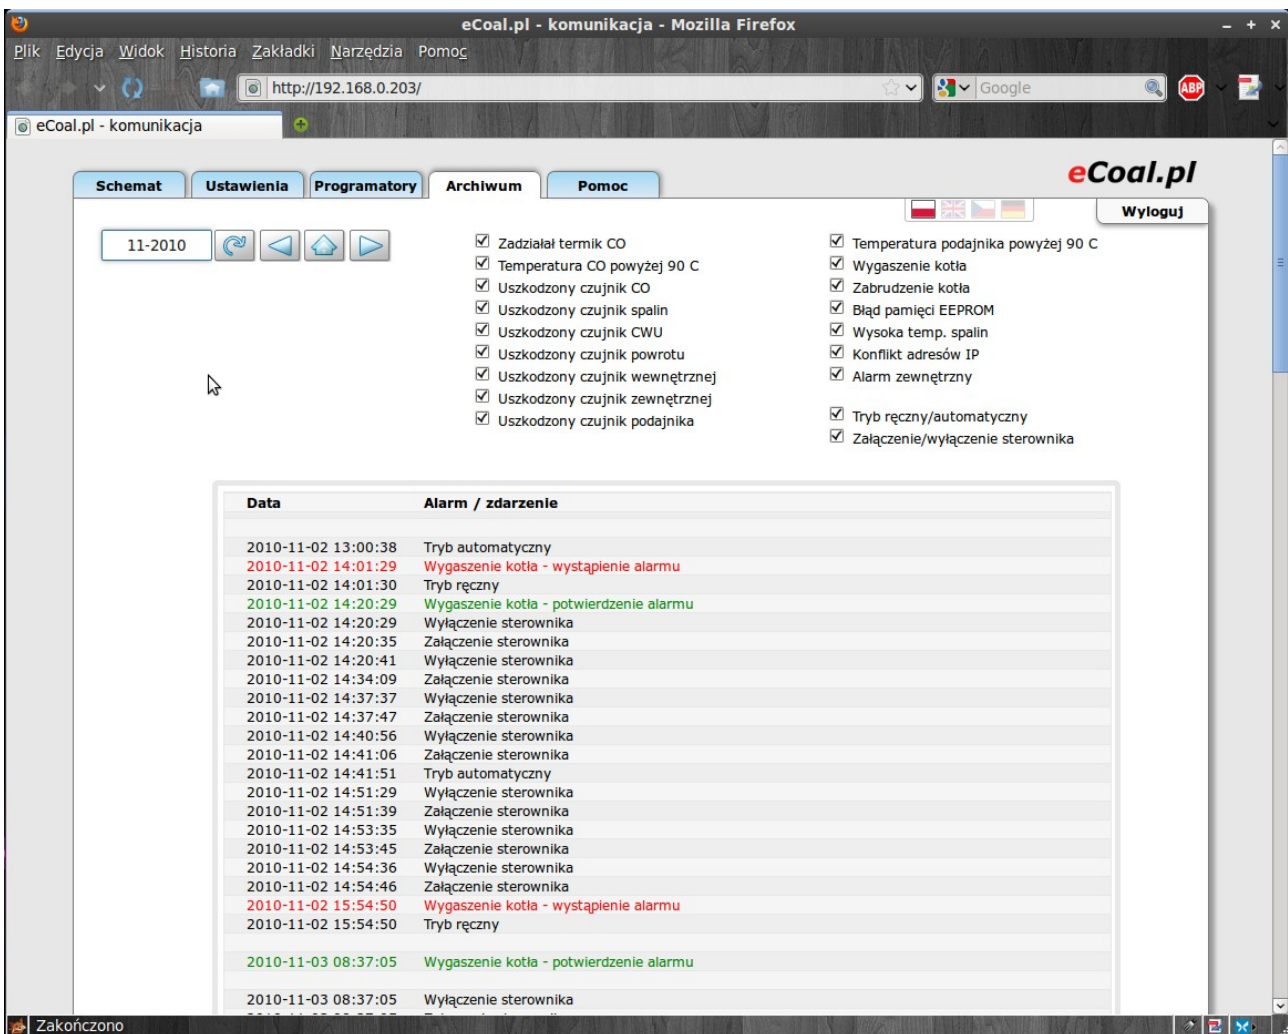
eCoal.pl - komunikacja - Mozilla Firefox

Plik Edycja Widok Historia Zakładki Narzędzia Pomoc

http://192.168.0.203/

Google

eCoal.pl - komunikacja

Schemat | Ustawienia | Programatory | Archiwum | Pomoc

eCoal.pl

Wyloguj

11-2010

☑ Zadziałał termik CO
☑ Temperatura CO powyżej 90 C
☑ Uszkodzony czujnik CO
☑ Uszkodzony czujnik spalin
☑ Uszkodzony czujnik CWU
☑ Uszkodzony czujnik powrotu
☑ Uszkodzony czujnik wewnętrznej
☑ Uszkodzony czujnik zewnętrznej
☑ Uszkodzony czujnik podajnika

☑ Temperatura podajnika powyżej 90 C
☑ Wygaszenie kotła
☑ Zabrudzenie kotła
☑ Błąd pamięci EEPROM
☑ Wysoka temp. spalin
☑ Konflikt adresów IP
☑ Alarm zewnętrzny

☑ Tryb ręczny/automatyczny
☑ Załączenie/wyłączenie sterownika

| Data | Alarm / zdarzenie |
|---|---|
| 2010-11-02 13:00:38 | Tryb automatyczny |
| 2010-11-02 14:01:29 | Wygaszenie kotła - wystąpienie alarmu |
| 2010-11-02 14:01:30 | Tryb ręczny |
| 2010-11-02 14:20:29 | Wygaszenie kotła - potwierdzenie alarmu |
| 2010-11-02 14:20:29 | Wyłączenie sterownika |
| 2010-11-02 14:20:35 | Załączenie sterownika |
| 2010-11-02 14:20:41 | Wyłączenie sterownika |
| 2010-11-02 14:34:09 | Załączenie sterownika |
| 2010-11-02 14:37:37 | Wyłączenie sterownika |
| 2010-11-02 14:37:47 | Załączenie sterownika |
| 2010-11-02 14:40:56 | Wyłączenie sterownika |
| 2010-11-02 14:41:06 | Załączenie sterownika |
| 2010-11-02 14:41:51 | Tryb automatyczny |
| 2010-11-02 14:51:29 | Wyłączenie sterownika |
| 2010-11-02 14:51:39 | Załączenie sterownika |
| 2010-11-02 14:53:35 | Wyłączenie sterownika |
| 2010-11-02 14:53:45 | Załączenie sterownika |
| 2010-11-02 14:54:36 | Wyłączenie sterownika |
| 2010-11-02 14:54:46 | Załączenie sterownika |
| 2010-11-02 15:54:50 | Wygaszenie kotła - wystąpienie alarmu |
| 2010-11-02 15:54:50 | Tryb ręczny |
| 2010-11-03 08:37:05 | Wygaszenie kotła - potwierdzenie alarmu |
| 2010-11-03 08:37:05 | Wyłączenie sterownika |

Zakończono